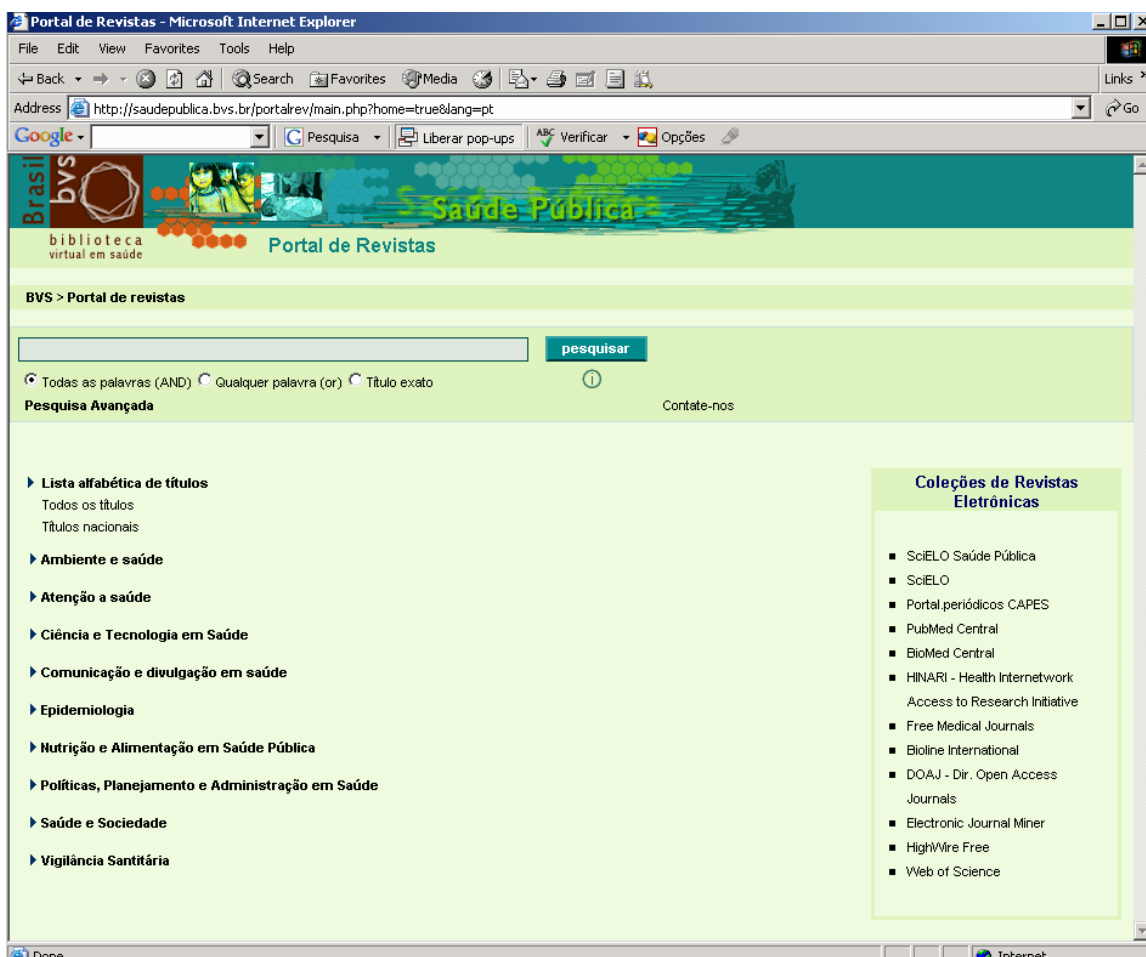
Portal de Revistas - Microsoft Internet Explorer

File Edit View Favorites Tools Help

Back Search Favorites Media Links

Address http://saudepublica.bvs.br/portalrev/main.php?home=true&lang=pt Go

Google Pesquisa Liberar pop-ups Verificar Opções

Brasil bvs biblioteca virtual em saúde

Saúde Pública

Portal de Revistas

BVS > Portal de revistas

pesquisar

Todas as palavras (AND) Qualquer palavra (or) Título exato

Pesquisa Avançada

Contate-nos

Lista alfabética de títulos
Todos os títulos
Títulos nacionais

Ambiente e saúde

Atenção a saúde

Ciência e Tecnologia em Saúde

Comunicação e divulgação em saúde

Epidemiologia

Nutrição e Alimentação em Saúde Pública

Políticas, Planejamento e Administração em Saúde

Saúde e Sociedade

Vigilância Santitária

Coleções de Revistas Eletrônicas

- SciELO Saúde Pública
- SciELO
- Portal.periódicos CAPES
- PubMed Central
- BioMed Central
- HINARI - Health Internetwork Access to Research Initiative
- Free Medical Journals
- Bioline International
- DOAJ - Dir. Open Access Journals
- Electronic Journal Miner
- HighWire Free
- Web of Science

Done

Internet